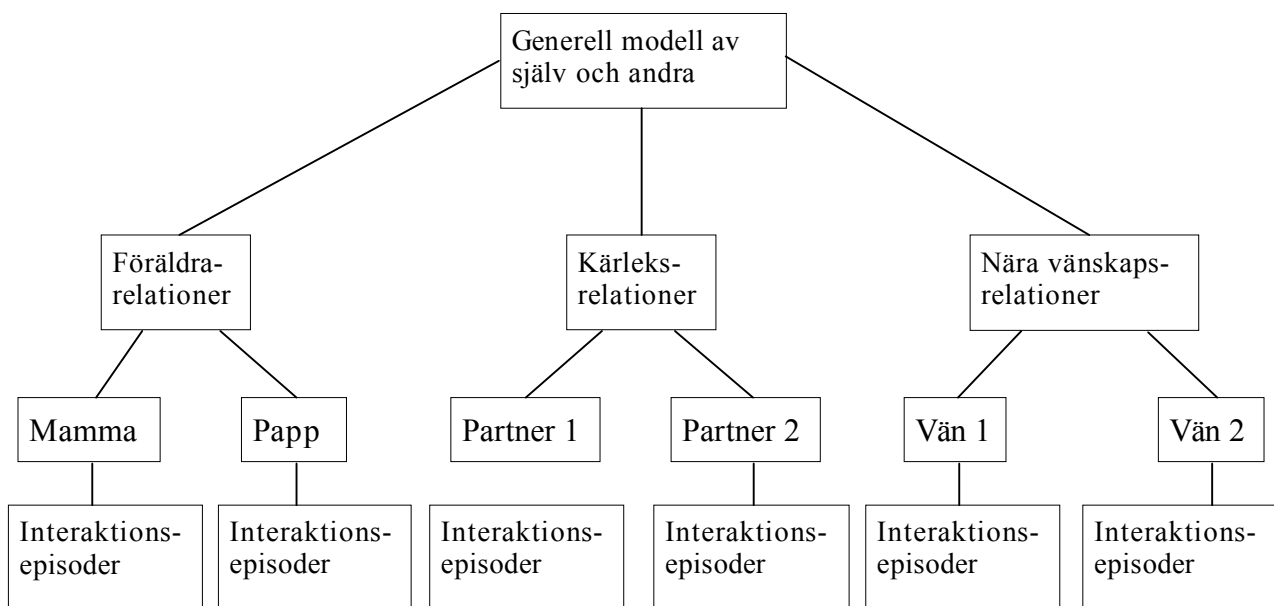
Generell modell av själv och andra

Föräldrarelationer

Kärleksrelationer

Nära vänskapsrelationer

Mamma

Papp

Partner 1

Partner 2

Vän 1

Vän 2

Interaktionsepisoder

Interaktionsepisoder

Interaktionsepisoder

Interaktionsepisoder

Interaktionsepisoder

Interaktionsepisoder